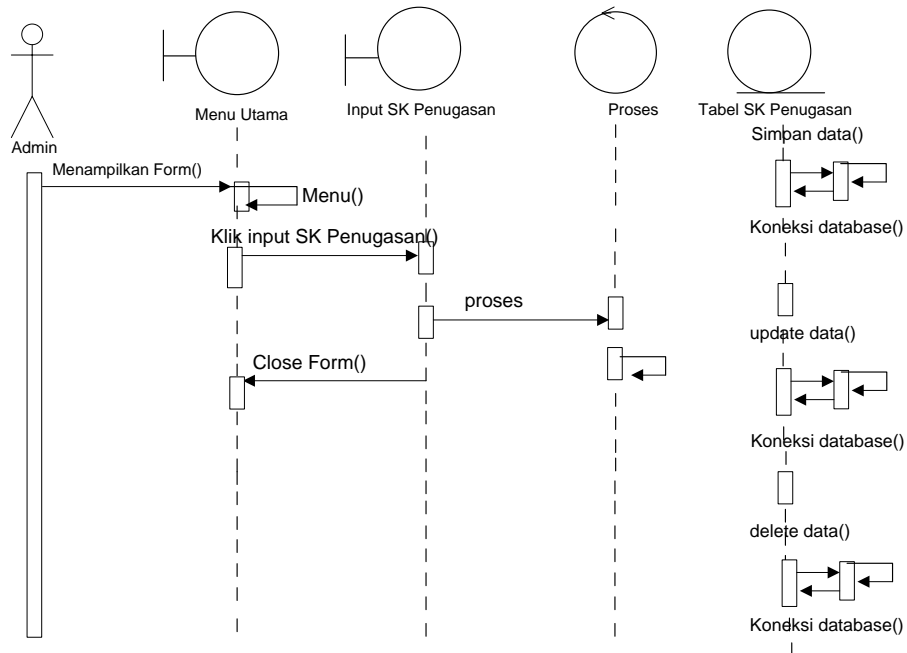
Admin

Menu Utama

Input SK Penugasan

Proses

Tabel SK Penugasan

Menampilkan Form()

Menu()

Klik input SK Penugasan()

proses

Close Form()

Simpan data()

Koneksi database()

update data()

Koneksi database()

delete data()

Koneksi database()